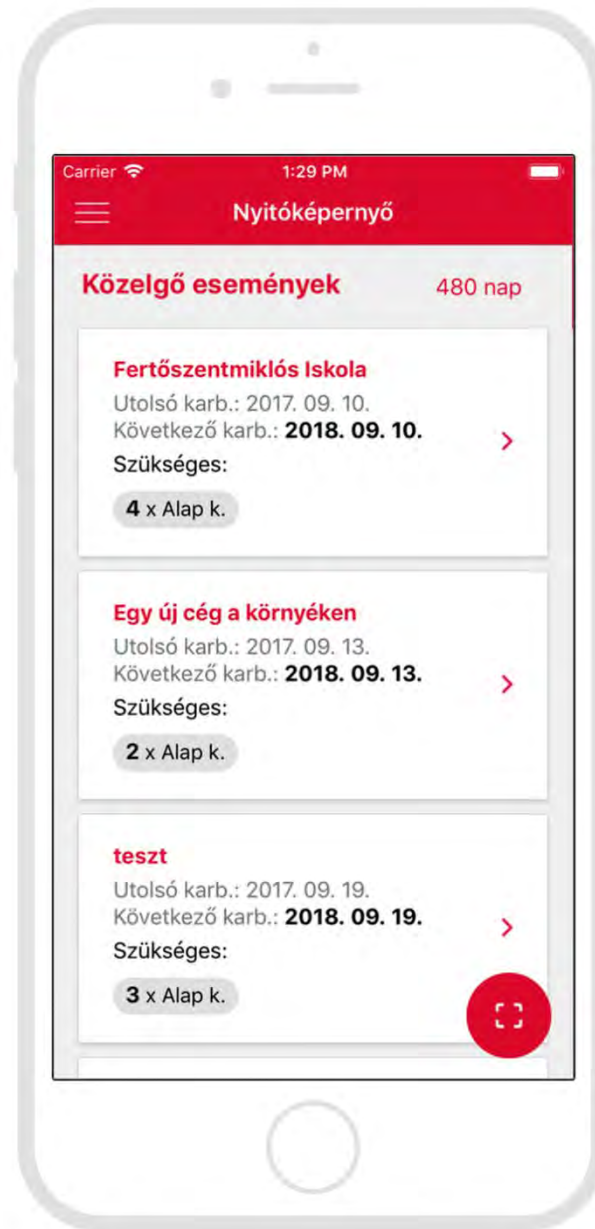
Carrier
1:29 PM

Nyitóképernyő

Közelgő események
480 nap

Fertőszentmiklós Iskola
Utolsó karb.: 2017. 09. 10.
Következő karb.: 2018. 09. 10.
Szükséges:
4 x Alap k.

Egy új cég a környéken
Utolsó karb.: 2017. 09. 13.
Következő karb.: 2018. 09. 13.
Szükséges:
2 x Alap k.

teszt
Utolsó karb.: 2017. 09. 19.
Következő karb.: 2018. 09. 19.
Szükséges:
3 x Alap k.